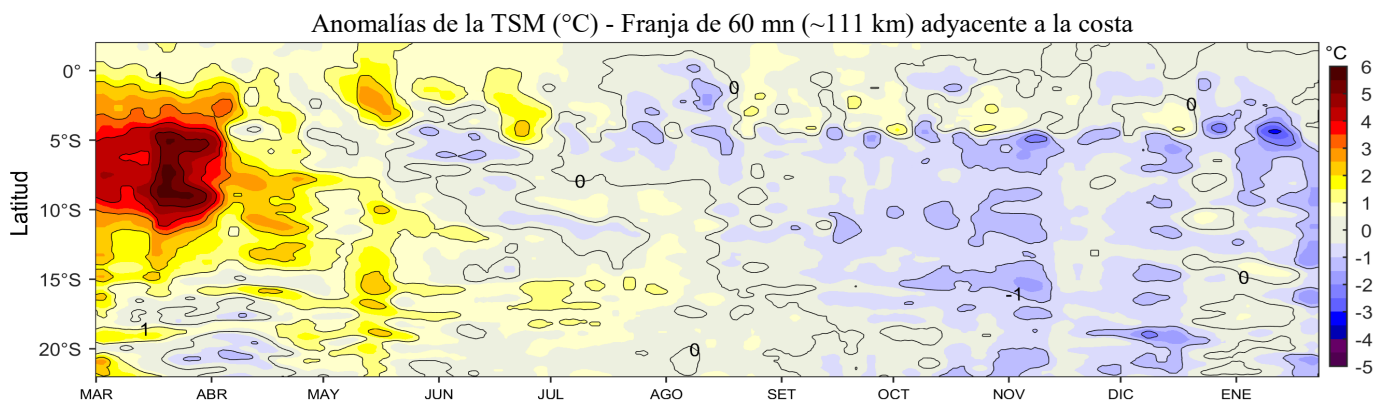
Anomalías de la TSM (°C) - Franja de 60 mn (~111 km) adyacente a la costa

Latitud

0°
5°S
10°S
15°S
20°S

MAR ABR MAY JUN JUL AGO SET OCT NOV DIC ENE

1
0
0
0
0
-1
0
1
0

°C
6
5
4
3
2
1
0
-1
-2
-3
-4
-5